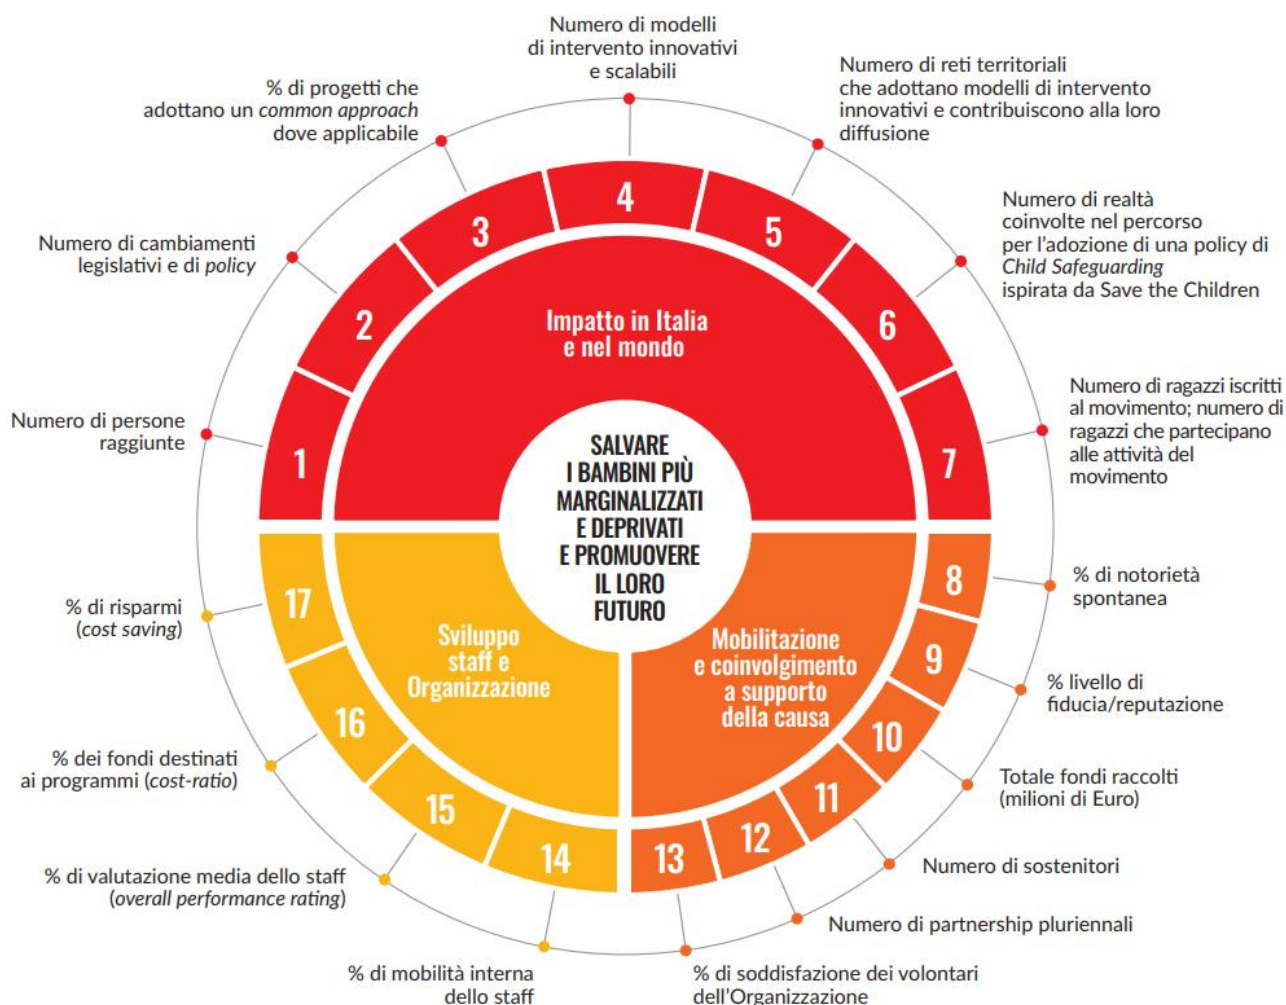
Numero di modelli di intervento innovativi e scalabili

% di progetti che adottano un common approach dove applicabile

Numero di reti territoriali che adottano modelli di intervento innovativi e contribuiscono alla loro diffusione

Numero di realtà coinvolte nel percorso per l'adozione di una policy di Child Safeguarding ispirata da Save the Children

Numero di cambiamenti legislativi e di policy

Numero di persone raggiunte

Numero di ragazzi iscritti al movimento; numero di ragazzi che partecipano alle attività del movimento

4

3

5

2

6

1

7

Impatto in Italia e nel mondo

SALVARE I BAMBINI PIÙ MARGINALIZZATI E DEPRIVATI E PROMUOVERE IL LORO FUTURO

8

% di notorietà spontanea

% di risparmi (cost saving)

17

Sviluppo staff e Organizzazione

Mobilitazione e coinvolgimento a supporto della causa

9

% livello di fiducia/reputazione

16

10

% dei fondi destinati ai programmi (cost-ratio)

Totale fondi raccolti (milioni di Euro)

15

11

14

13

12

Numero di sostenitori

% di valutazione media dello staff (overall performance rating)

Numero di partnership pluriennali

% di mobilità interna dello staff

% di soddisfazione dei volontari dell'Organizzazione